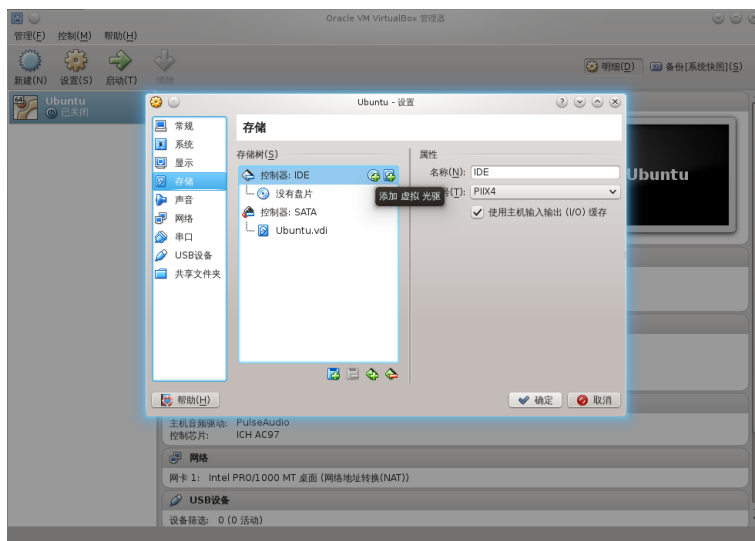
Oracle VM VirtualBox 管理器

管理(F) 控制(M) 帮助(H)

新建(N) 设置(S) 启动(T) 清除

明细(D) 备份[系统快照](S)

Ubuntu
已关闭

Ubuntu - 设置

常规
系统
显示
存储
声音
网络
串口
USB设备
共享文件夹

存储

存储树(S)

控制器: IDE
没有盘片
控制器: SATA
Ubuntu.vdi

添加 虚拟 光驱

属性
名称(N): IDE
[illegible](T): PIIX4
使用主机输入输出 (I/O) 缓存

Ubuntu

帮助(H)

确定 取消

主机音频驱动: PulseAudio
控制芯片: ICH AC97

网络

网卡 1: Intel PRO/1000 MT 桌面 (网络地址转换(NAT))

USB设备

设备筛选: 0 (0 活动)